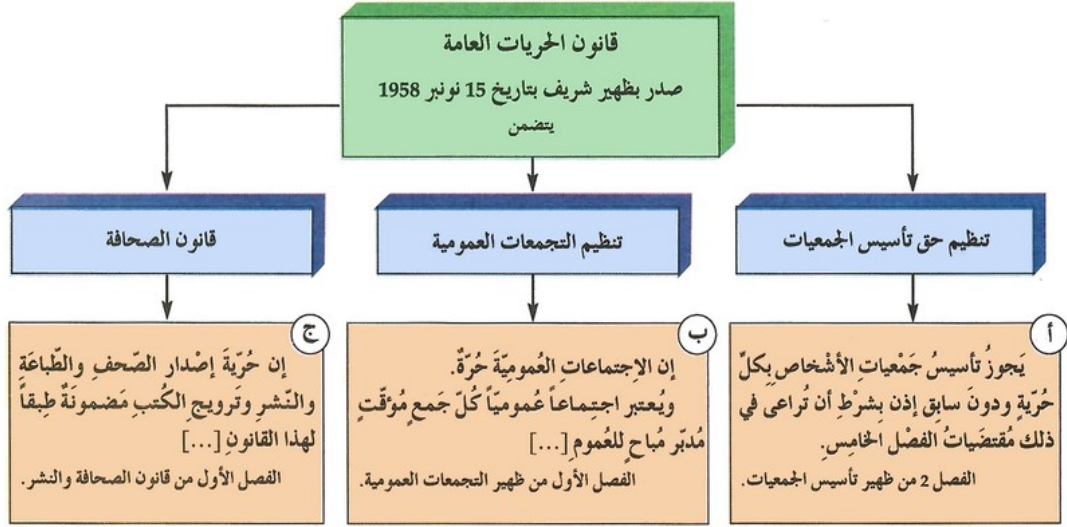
قانون الحريات العامة
صدر بظهير شريف بتاريخ 15 نونبر 1958
يتضمن

تنظيم حق تأسيس الجمعيات

أ
يَجوزُ تأسيسُ جَمْعياتِ الأشْخاصِ بكلِّ حُرّيةٍ ودونَ سابقِ إذنٍ بشرْطِ أن تُراعى في ذلك مُقتضَياتُ الفصلِ الخامسِ.
الفصل 2 من ظهير تأسيس الجمعيات.

تنظيم التجمعات العمومية

ب
إن الاجتماعاتِ العُموميّةَ حُرّةٌ.
ويُعتبر اجتماعاً عُمومياً كُلُّ جمعٍ مُؤقّتٍ مُدبّرٍ مُباحٍ للعُموم [...]
الفصل الأول من ظهير التجمعات العمومية.

قانون الصحافة

ج
إن حُرّيةَ إصْدارِ الصّحفِ والطّباعَةِ والنّشرِ وترويجِ الكُتبِ مَضمونَةٌ طِبقاً لهذا القانونِ [...]
الفصل الأول من قانون الصحافة والنشر.